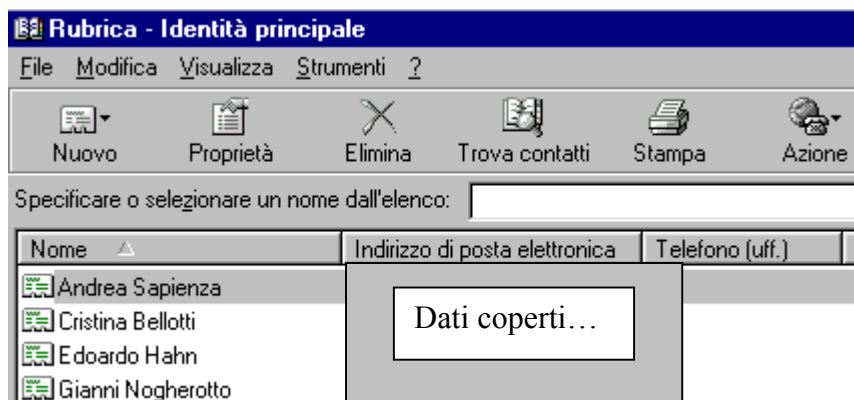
Rubrica - Identità principale

File Modifica Visualizza Strumenti ?

Nuovo Proprietà Elimina Trova contatti Stampa Azione

Specificare o selezionare un nome dall'elenco:

| Nome | Indirizzo di posta elettronica | Telefono (uff.) |
|---|---|---|
| Andrea Sapienza | | |
| Cristina Bellotti | | |
| Edoardo Hahn | | |
| Gianni Nogherotto | | |

Dati coperti…